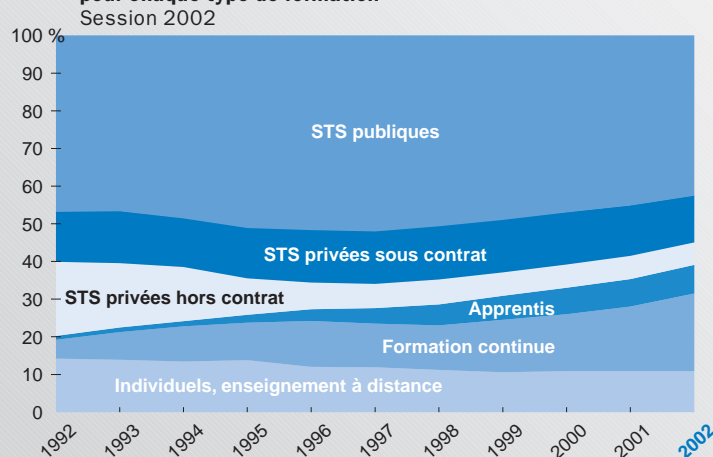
pour chaque type de formation
Session 2002

100 %
90
80
70
60
50
40
30
20
10
0

STS publiques
STS privées sous contrat
STS privées hors contrat
Apprentis
Formation continue
Individuels, enseignement à distance

1992
1993
1994
1995
1996
1997
1998
1999
2000
2001
2002